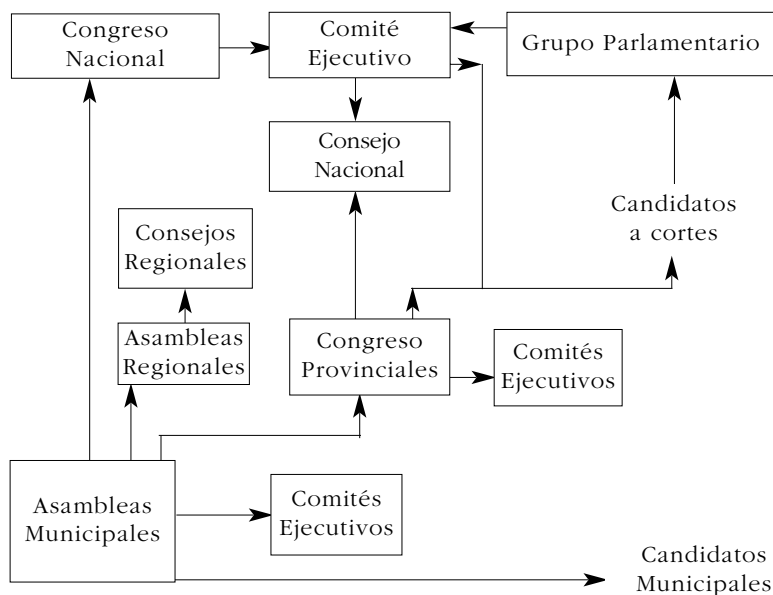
Congreso Nacional

Comité Ejecutivo

Grupo Parlamentario

Consejo Nacional

Candidatos a cortes

Consejos Regionales

Asambleas Regionales

Congreso Provinciales

Comités Ejecutivos

Asambleas Municipales

Comités Ejecutivos

Candidatos Municipales